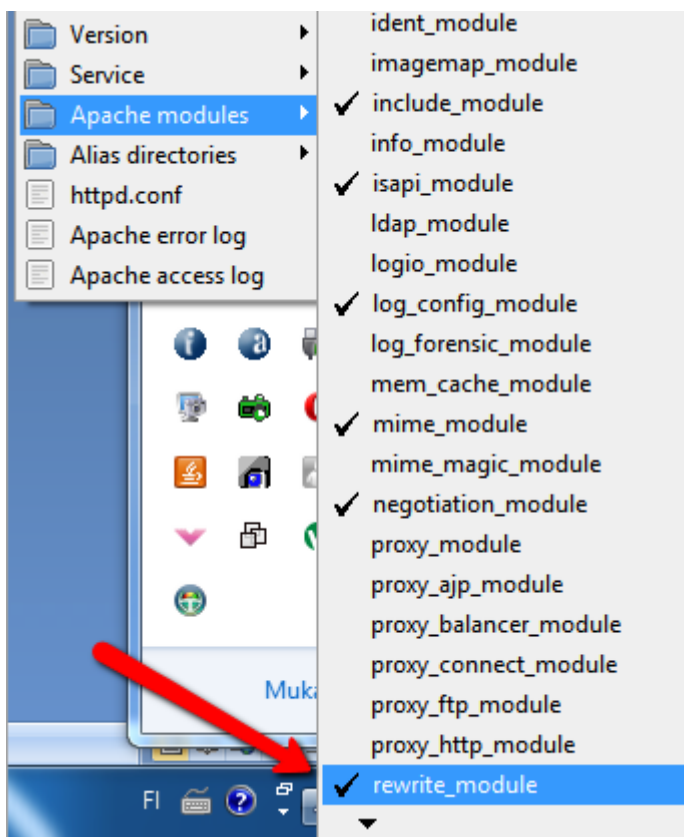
Version
Service
Apache modules
Alias directories
httpd.conf
Apache error log
Apache access log

ident_module
imagemap_module
✔ include_module
info_module
✔ isapi_module
ldap_module
logio_module
✔ log_config_module
log_forensic_module
mem_cache_module
✔ mime_module
mime_magic_module
✔ negotiation_module
proxy_module
proxy_ajp_module
proxy_balancer_module
proxy_connect_module
proxy_ftp_module
proxy_http_module
✔ rewrite_module

Muka

FI